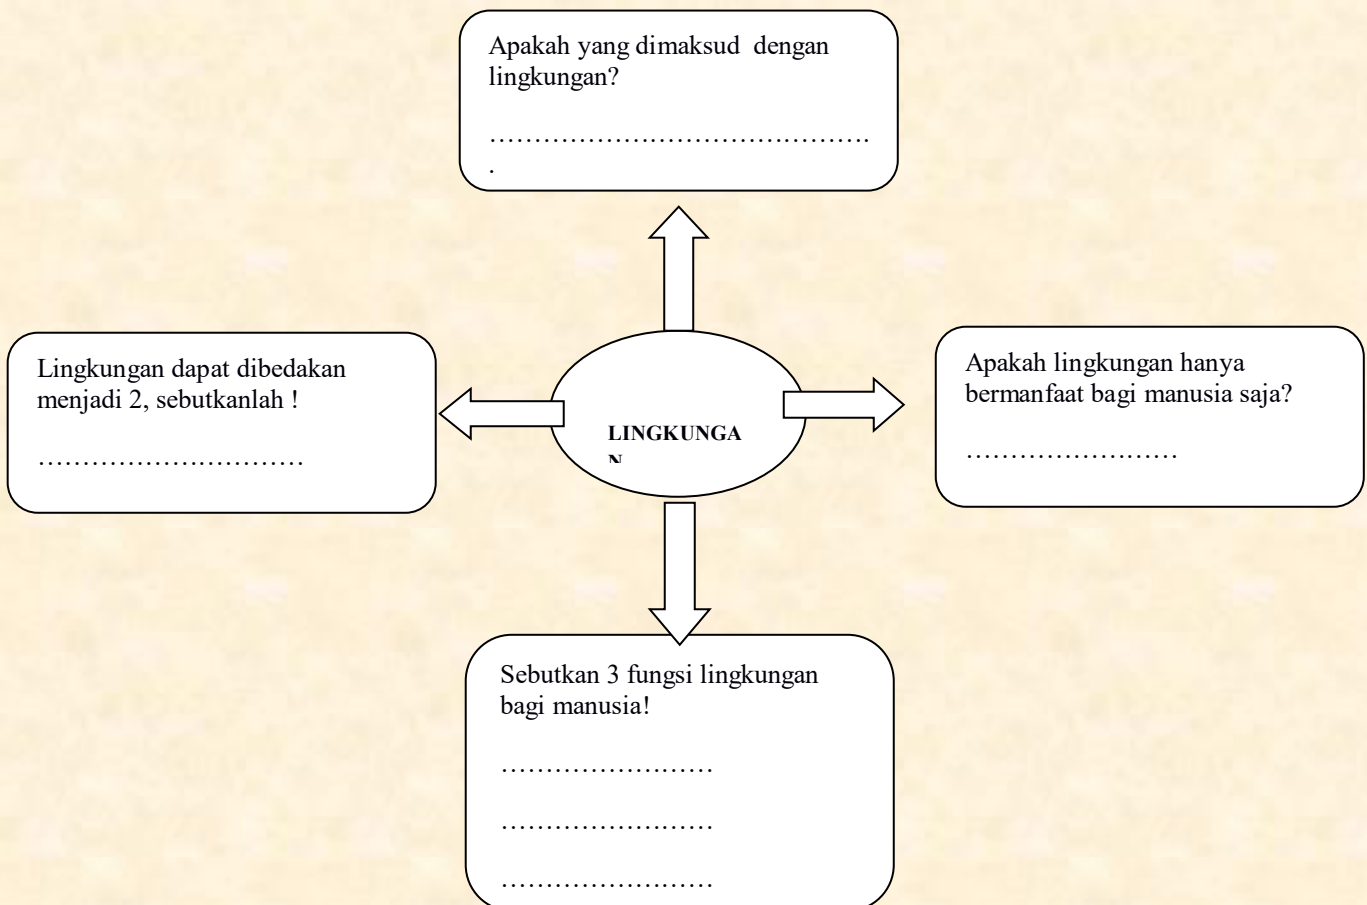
Apakah yang dimaksud dengan lingkungan?

…………………………………….
.

Lingkungan dapat dibedakan menjadi 2, sebutkanlah !

…………………………

LINGKUNGA
N

Apakah lingkungan hanya bermanfaat bagi manusia saja?

……………………

Sebutkan 3 fungsi lingkungan bagi manusia!

……………………

……………………

……………………